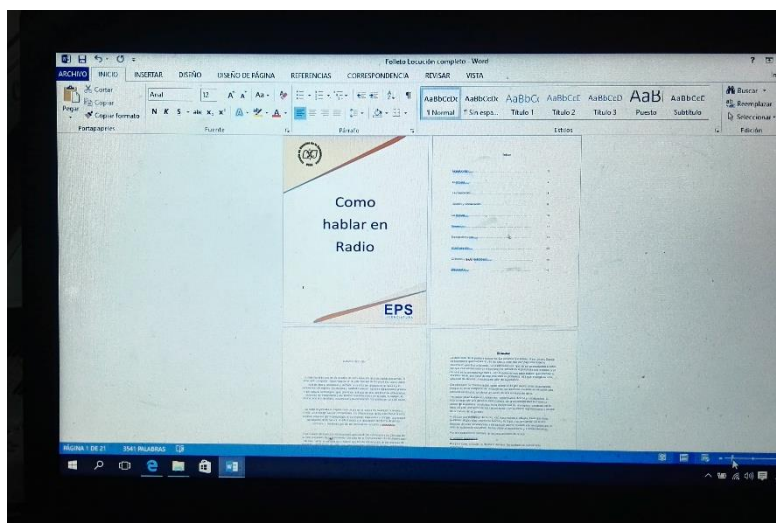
Folleto Locución completo - Word

ARCHIVO INICIO INSERTAR DISEÑO DISEÑO DE PÁGINA REFERENCIAS CORRESPONDENCIA REVISAR VISTA

Cortar
Copiar
Pegar
Copiar formato
Portapapeles

Arial 12
N K S
Fuente

Párrafo

AaBbCcDc 1 Normal
AaBbCcDc Sin espa...
AaBbCc Título 1
AaBbCcE Título 2
AaBbCcD Título 3
AaBl Puesto
AaBbCcE Subtítulo
Estilos

Buscar
Reemplazar
Seleccionar
Edición

Como hablar en Radio

EPS

Índice

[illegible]

PÁGINA 1 DE 21 3541 PALABRAS